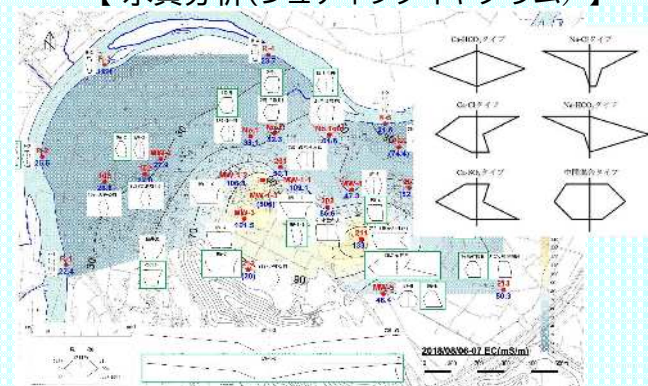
【 水質分析(ヘキサダイアグラム) 】

$Ca\text{-}HCO_3$タイプ

Na-Clタイプ

Ca-Clタイプ

$Na\text{-}HCO_3$タイプ

$Ca\text{-}SO_4$タイプ

中間混合タイプ

19.7

23.6

33.1

32.3

21.6

21.0

74.4

27.4

26.8

109.1

109.1

306

101.5

47.9

56.6

133

20.6

27.4

50.3

46.4

50

70

80

2018/08/06-07 EC(mS/m)